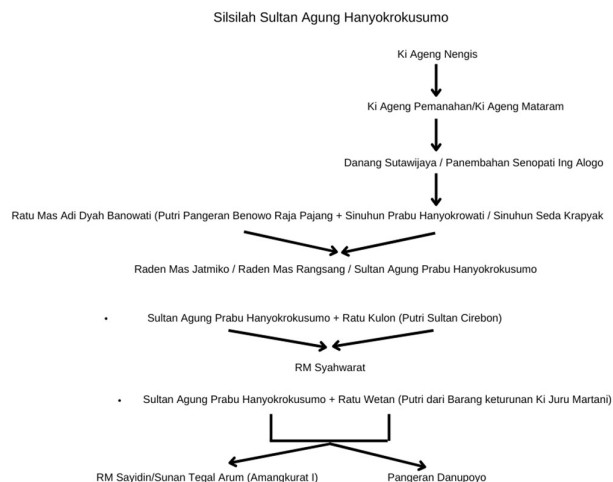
Silsilah Sultan Agung Hanyokrokusumo

Ki Ageng Nengis

Ki Ageng Pemanahan/Ki Ageng Mataram

Danang Sutawijaya / Panembahan Senopati Ing Alogo

Ratu Mas Adi Dyah Banowati (Putri Pangeran Benowo Raja Pajang + Sinuhun Prabu Hanyokrowati / Sinuhun Seda Krapyak

Raden Mas Jatmiko / Raden Mas Rangsang / Sultan Agung Prabu Hanyokrokusumo

• Sultan Agung Prabu Hanyokrokusumo + Ratu Kulon (Putri Sultan Cirebon)

RM Syahwarat

• Sultan Agung Prabu Hanyokrokusumo + Ratu Wetan (Putri dari Barang keturunan Ki Juru Martani)

RM Sayidin/Sunan Tegal Arum (Amangkurat I)

Pangeran Danupoyo